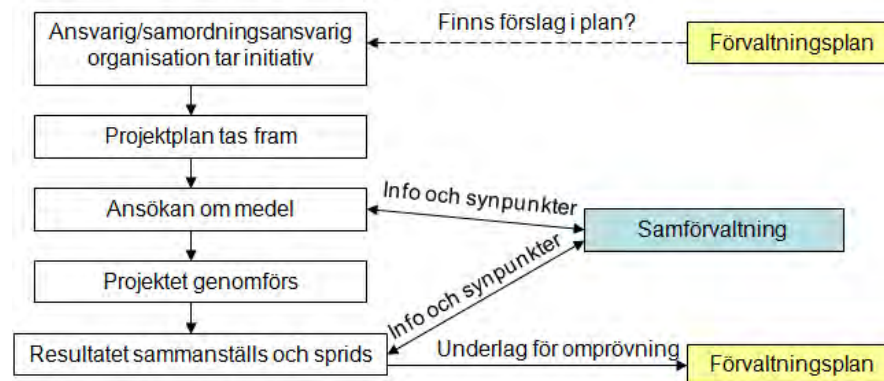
Ansvarig/samordningsansvarig organisation tar initiativ

Finns förslag i plan?

Förvaltningsplan

Projektplan tas fram

Info och synpunkter

Ansökan om medel

Samförvaltning

Info och synpunkter

Projektet genomförs

Resultatet sammanställs och sprids

Underlag för omprövning

Förvaltningsplan